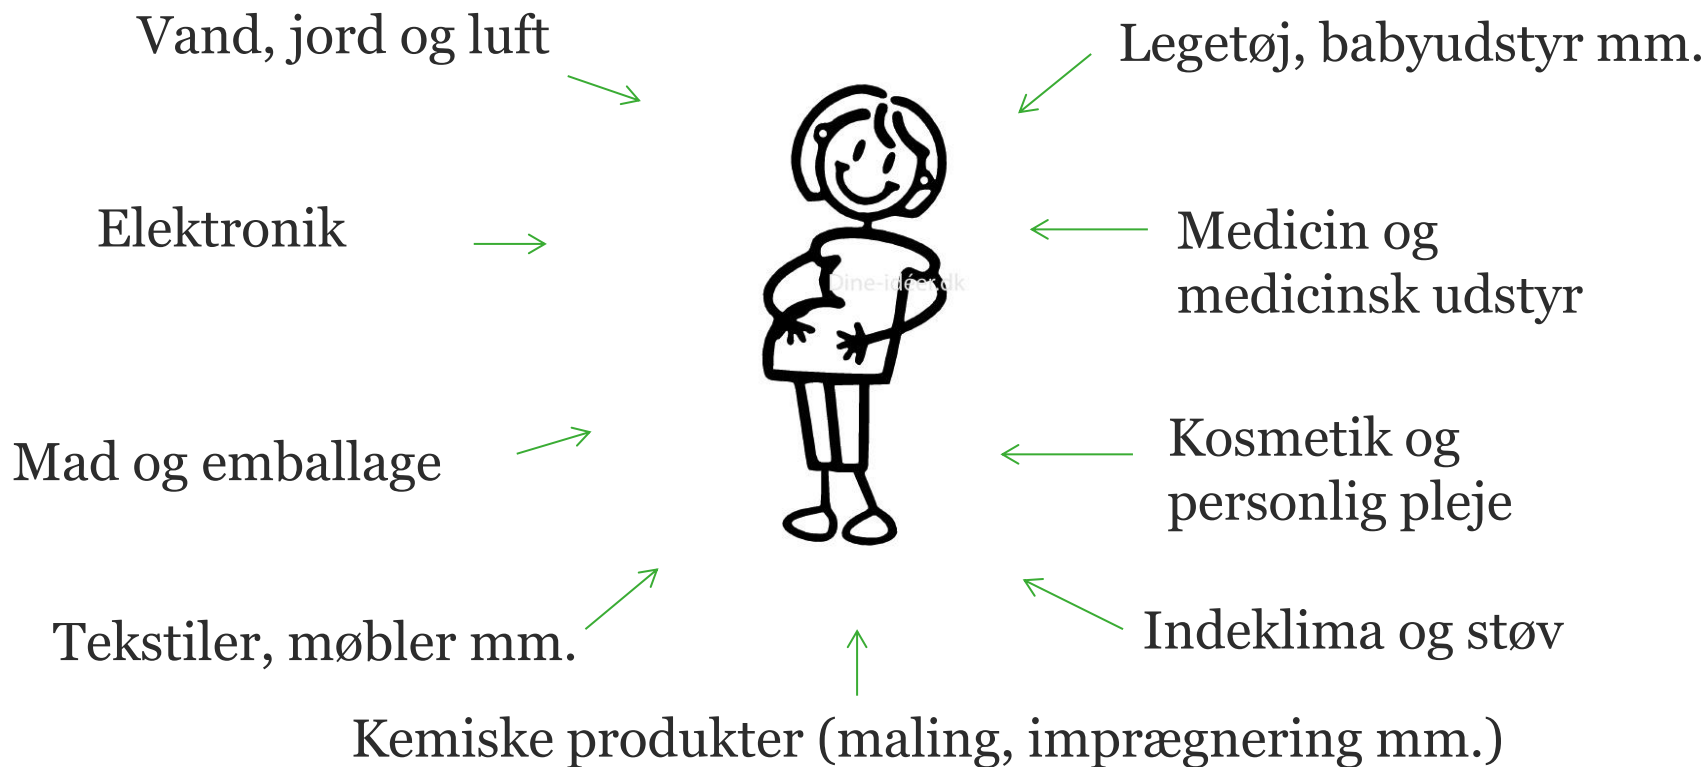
Vand, jord og luft

Legetøj, babyudstyr mm.

Elektronik

Dine-ideer.dk

Medicin og medicinsk udstyr

Mad og emballage

Kosmetik og personlig pleje

Tekstiler, møbler mm.

Indeklima og støv

Kemiske produkter (maling, imprægnering mm.)